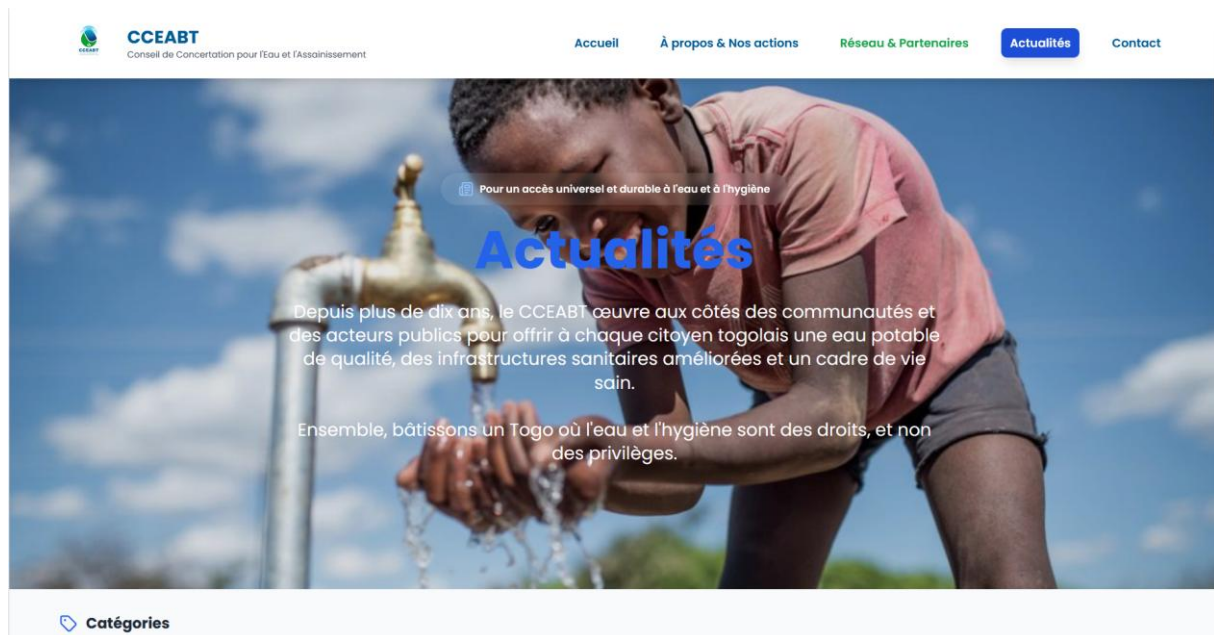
CCEABT
CCEABT
Conseil de Concertation pour l'Eau et l'Assainissement

Accueil
À propos & Nos actions
Réseau & Partenaires
Actualités
Contact

Pour un accès universel et durable à l'eau et à l'hygiène

Actualités

Depuis plus de dix ans, le CCEABT œuvre aux côtés des communautés et des acteurs publics pour offrir à chaque citoyen togolais une eau potable de qualité, des infrastructures sanitaires améliorées et un cadre de vie sain.

Ensemble, bâtissons un Togo où l'eau et l'hygiène sont des droits, et non des privilèges.

Catégories